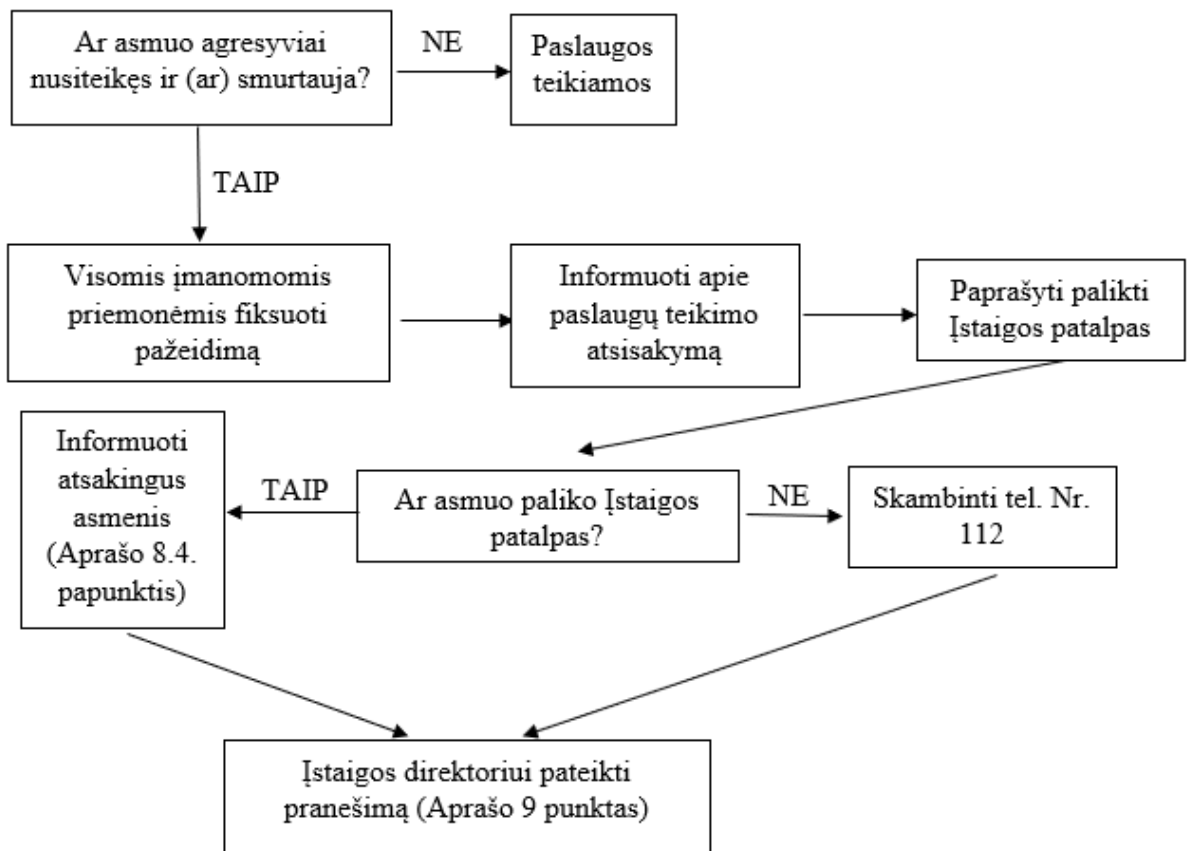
Ar asmuo agresyviai nusiteikęs ir (ar) smurtauja?

NE

Paslaugos teikiamos

TAIP

Visomis įmanomomis priemonėmis fiksuoti pažeidimą

Informuoti apie paslaugų teikimo atsisakymą

Paprašyti palikti Įstaigos patalpas

Informuoti atsakingus asmenis (Aprašo 8.4. papunktis)

TAIP

Ar asmuo paliko Įstaigos patalpas?

NE

Skambinti tel. Nr. 112

Įstaigos direktoriui pateikti pranešimą (Aprašo 9 punktas)